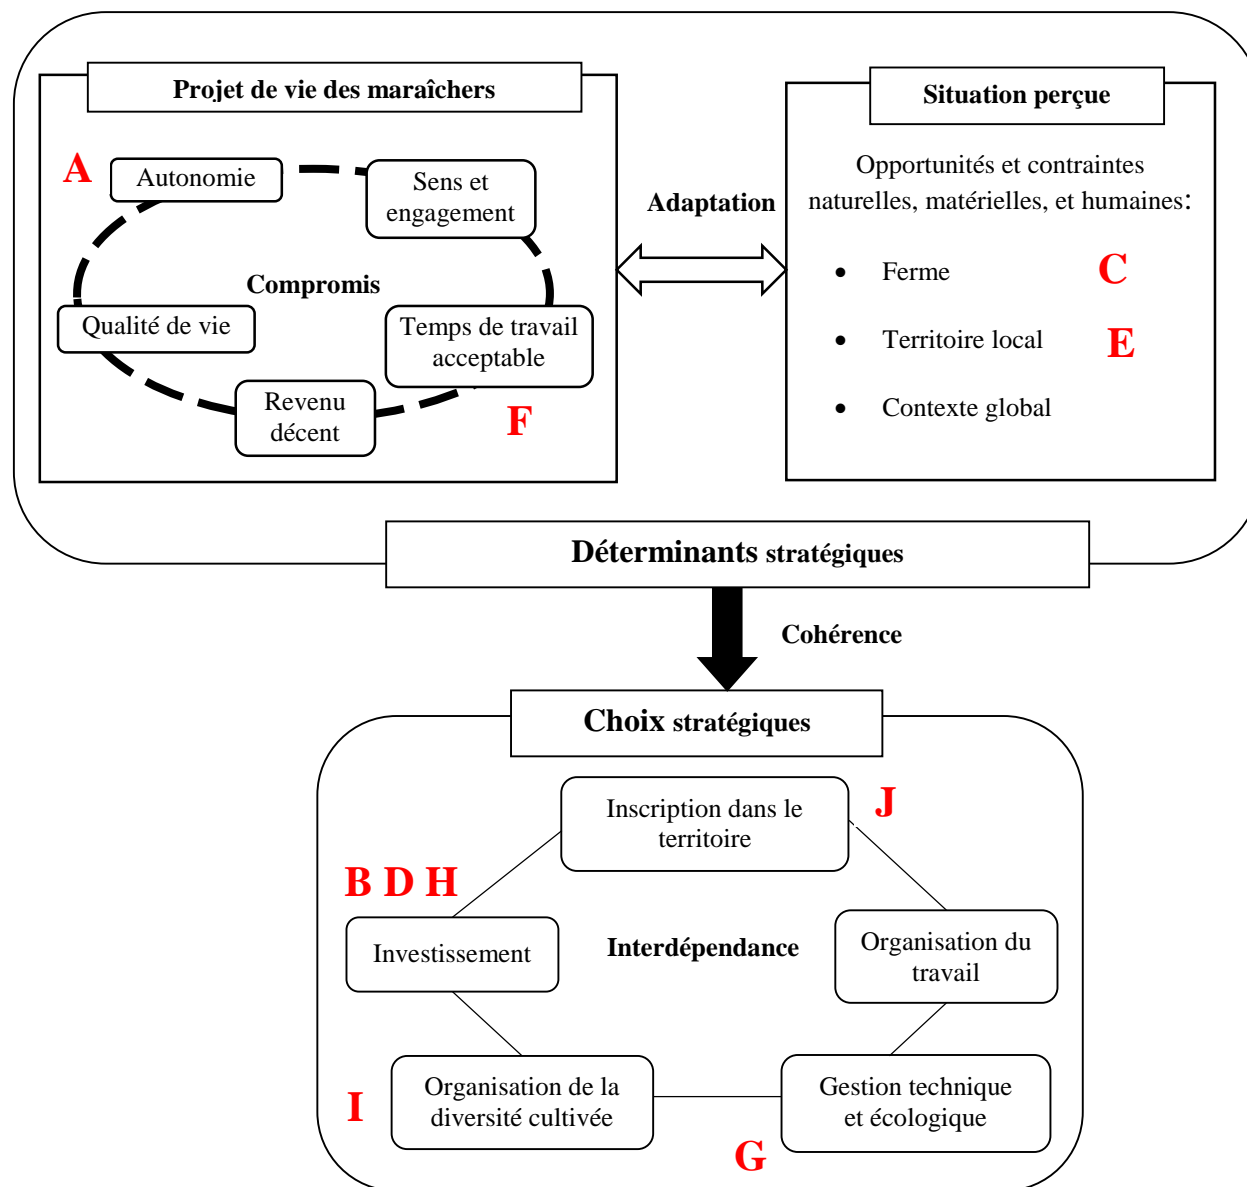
Projet de vie des maraîchers

A

Autonomie

Sens et engagement

Compromis

Qualité de vie

Temps de travail acceptable

Revenu décent

F

Adaptation

Situation perçue

Opportunités et contraintes naturelles, matérielles, et humaines:

- Ferme C
- Territoire local E
- Contexte global

Déterminants stratégiques

Cohérence

Choix stratégiques

Inscription dans le territoire

J

B D H

Investissement

Interdépendance

Organisation du travail

I

Organisation de la diversité cultivée

Gestion technique et écologique

G